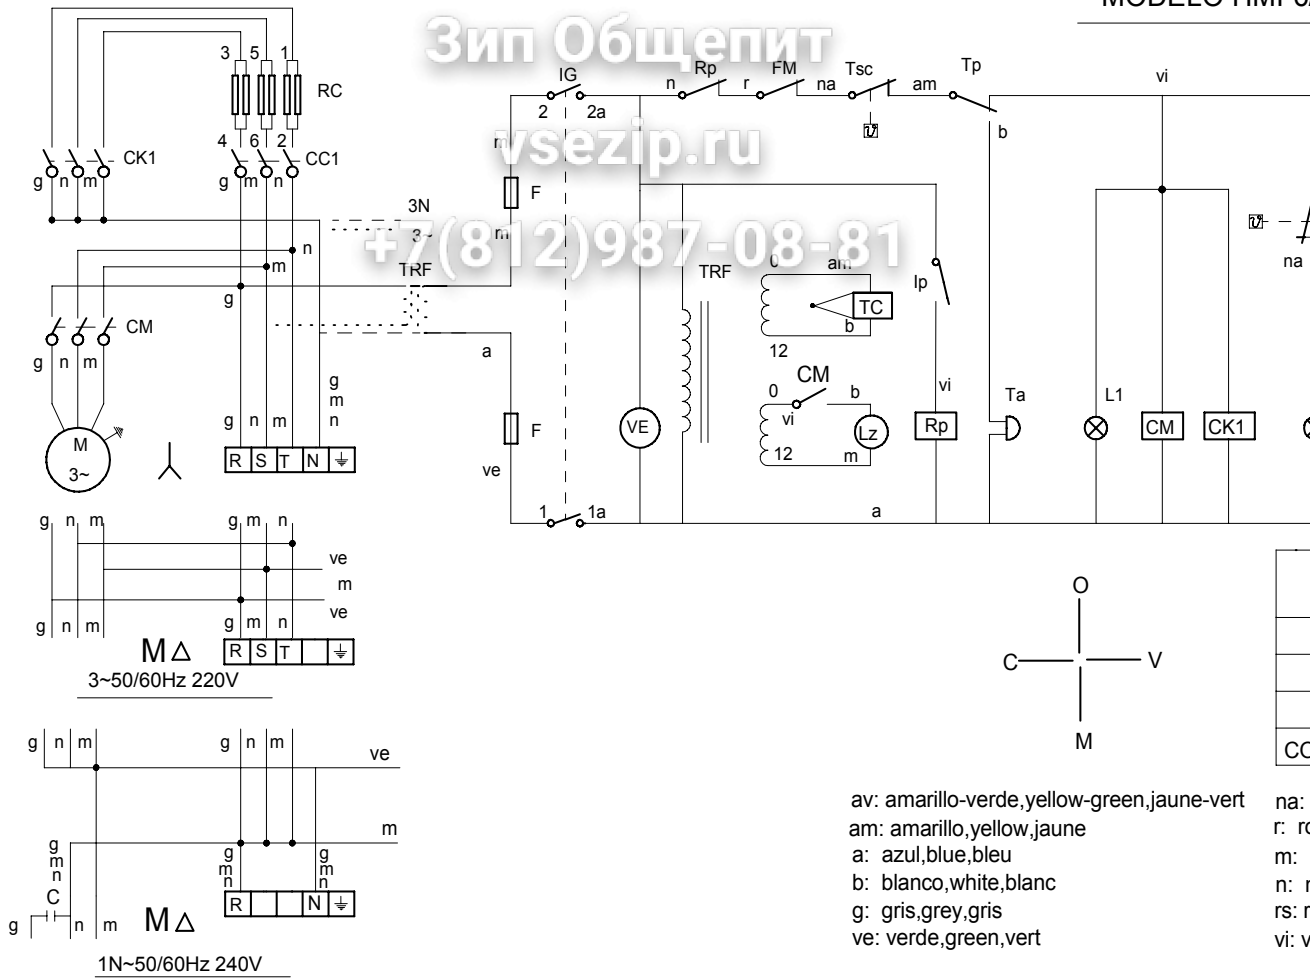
MODELO HMF-6/

Зип Общепит
vsezip.ru
+7(812)987-08-81

3 5 1
RC
4 6 2
CK1
CC1
g n m
g m n
3N
3~
n
m
g
TRF
CM
g n m
M
3~
g
m
n
g n m
R S T N ⏚
a
ve
F
F
IG
2 2a
1 1a
r
m
n Rp r FM na Tsc am Tp
b
vi
TRF
0 am
TC
b
12
CM
0
vi
b
Lz
12 m
Ip
vi
Rp
VE
Ta
L1
CM
CK1
na
a

g n m
g m n
ve
m
ve
g n m
g m n
M△
R S T ⏚
3~50/60Hz 220V

g n m
g n m
ve
m
g
m
n
C
g
m
n
g
m
n
g n m
M△
R N ⏚
1N~50/60Hz 240V

O
C V
M

CO

av: amarillo-verde,yellow-green,jaune-vert
am: amarillo,yellow,jaune
a: azul,blue,bleu
b: blanco,white,blanc
g: gris,grey,gris
ve: verde,green,vert

na:
r: ro
m:
n: n
rs: r
vi: v